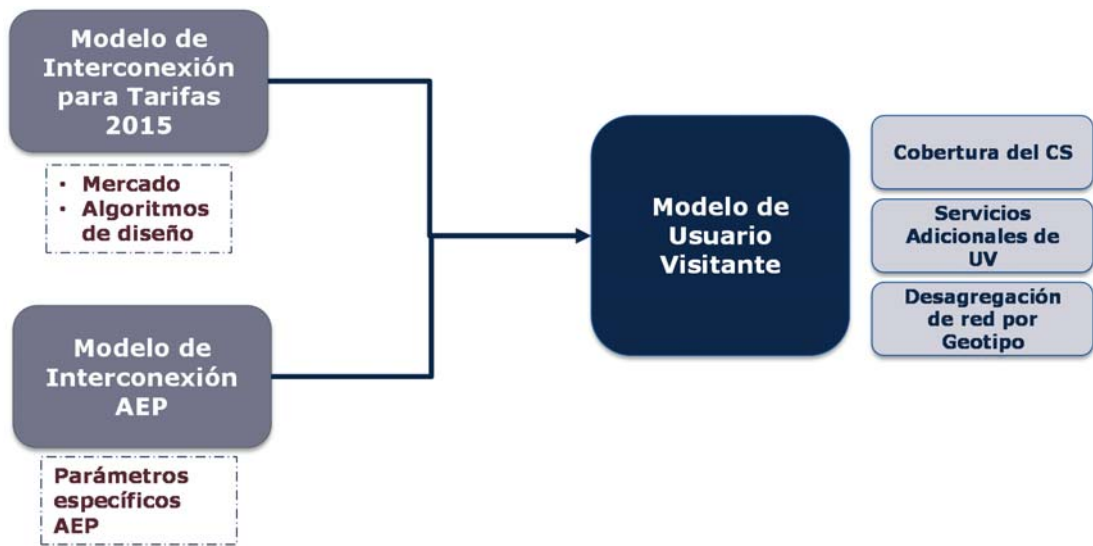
Modelo de Interconexión para Tarifas 2015

- Mercado
- Algoritmos de diseño

Modelo de Interconexión AEP

Parámetros específicos AEP

Modelo de Usuario Visitante

Cobertura del CS

Servicios Adicionales de UV

Desagregación de red por Geotipo